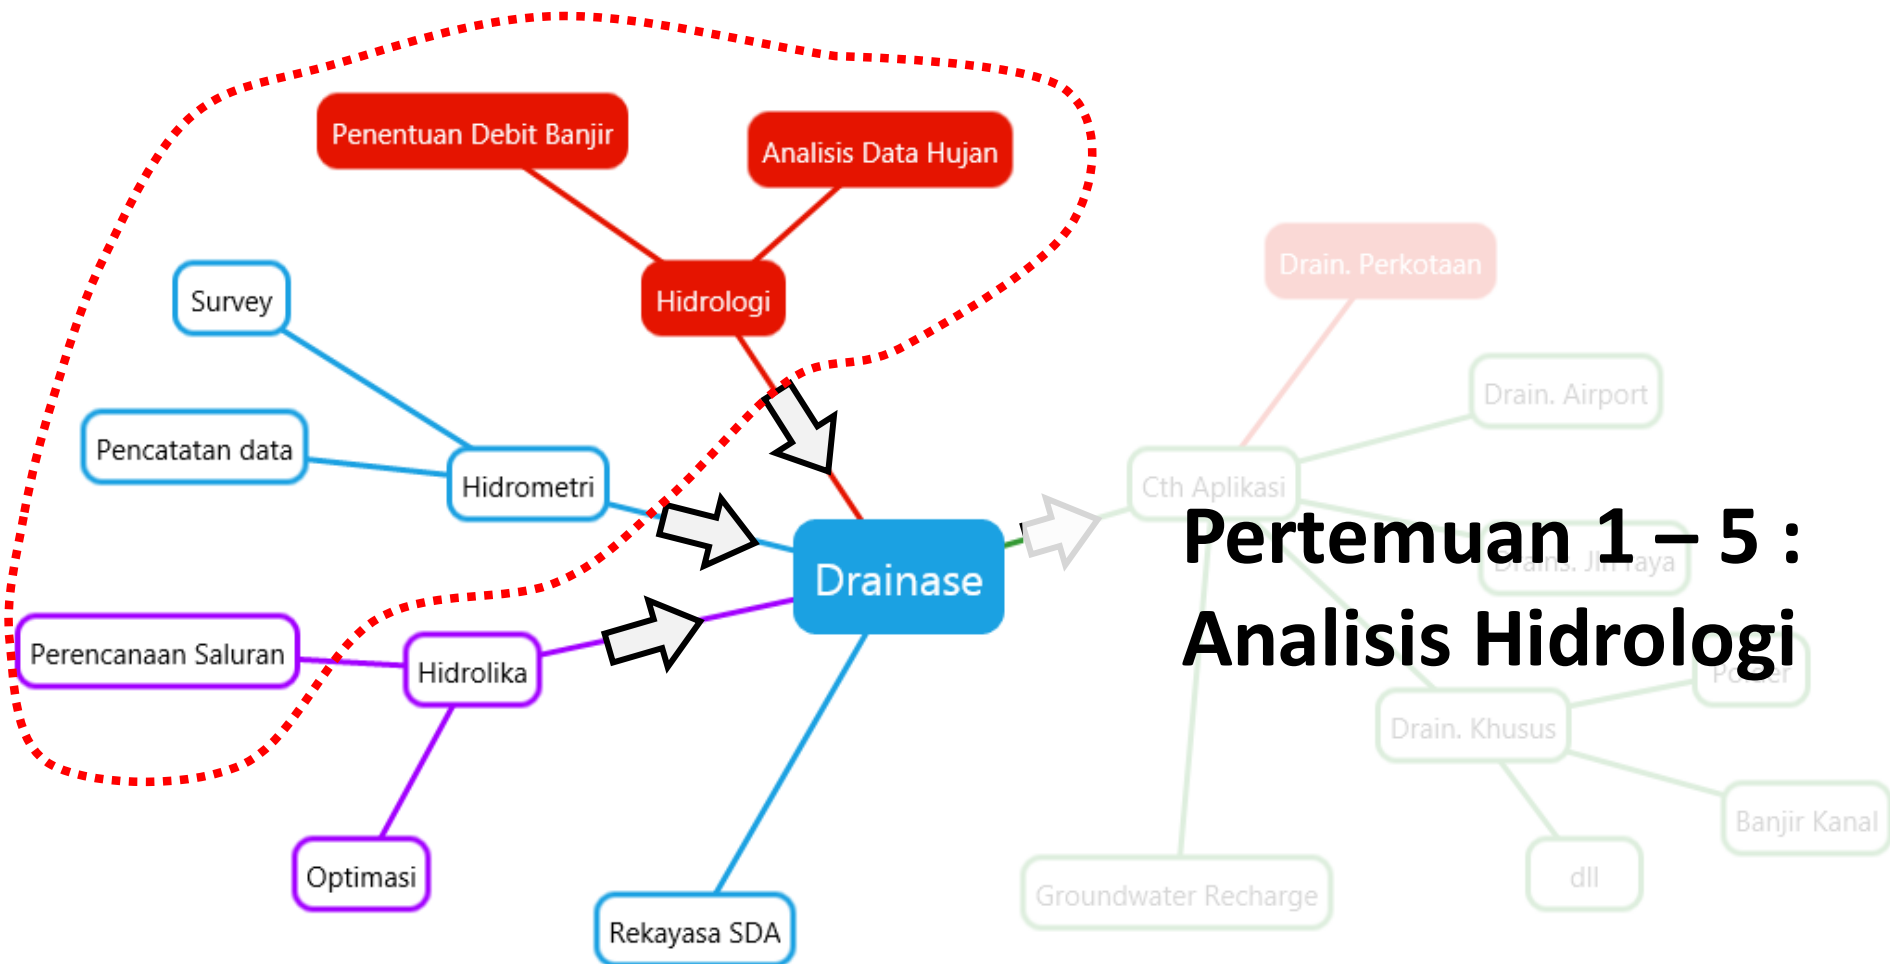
Penentuan Debit Banjir

Analisis Data Hujan

Hidrologi

Survey

Pencatatan data

Hidrometri

Drainase

Perencanaan Saluran

Hidrolika

Optimasi

Rekayasa SDA

Drain. Perkotaan

Drain. Airport

Cth Aplikasi

Drains. Jln raya

Po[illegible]er

Drain. Khusus

Banjir Kanal

dll

Groundwater Recharge

Pertemuan 1 – 5 :
Analisis Hidrologi